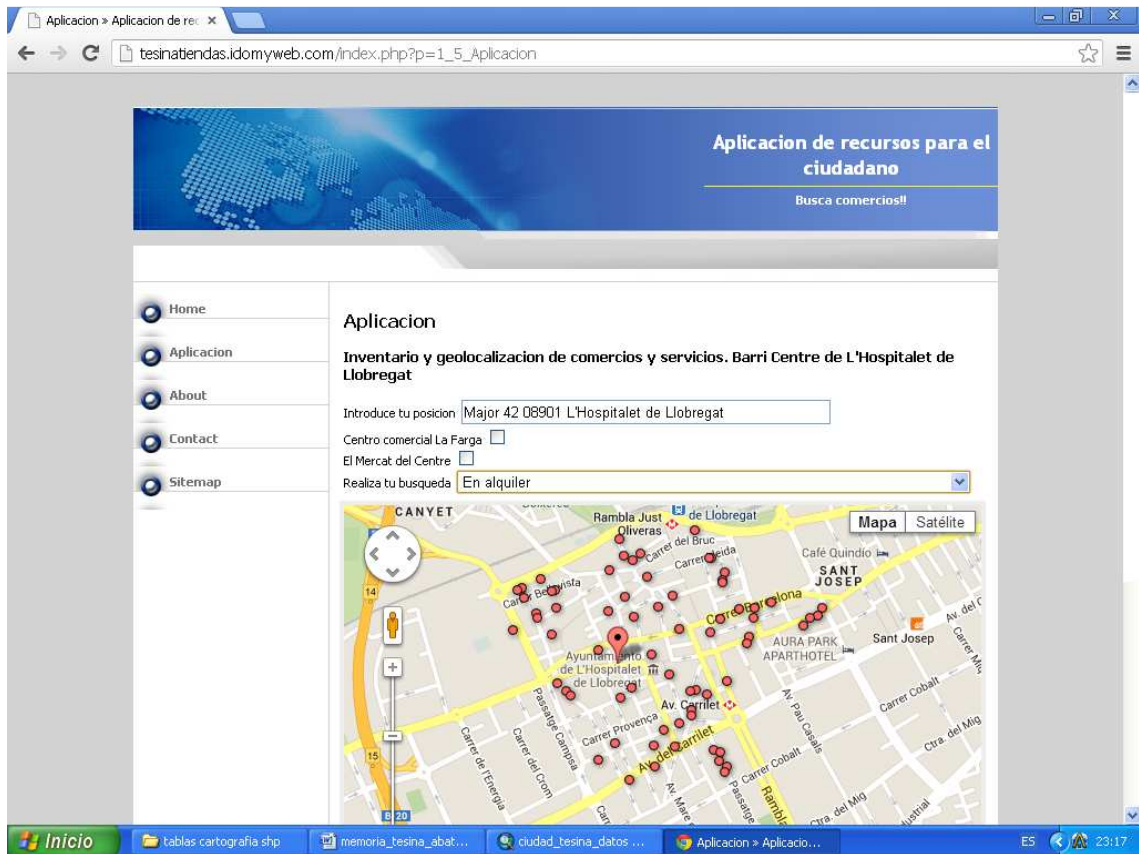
Aplicacion » Aplicacion de rec ×

tesinatiendas.idomyweb.com/index.php?p=1_5_Aplicacion

Aplicacion de recursos para el ciudadano

Busca comercios!!

Home

Aplicacion

About

Contact

Sitemap

Aplicacion

Inventario y geolocalizacion de comercios y servicios. Barri Centre de L'Hospitalet de Llobregat

Introduce tu posicion Major 42 08901 L'Hospitalet de Llobregat

Centro comercial La Farga

El Mercat del Centre

Realiza tu busqueda En alquiler

Mapa Satélite

CANYET

Rambla Just Oliveras

de Llobregat

Carrer del Bruc

Carrer Lleida

Café Quindio

SANT JOSEP

Carrer Bellavista

Carrer Barcelona

Av. del C

Sant Josep

AURA PARK APARTHOTEL

Ayuntamiento de L'Hospitalet de Llobregat

Av. Carrilet

Carrer Cobalt

Carrer Provença

Passatge Campsa

Carrer del Crom

Carrer de l'Energia

Av. Pau Casals

Ctra. del Mig

Av. del Carrilet

Rambla

Carrer Cobalt

Ctra. del Mig

14

15

B 20

Inicio

tablas cartografia shp

memoria_tesina_abat...

ciudad_tesina_datos ...

Aplicacion » Aplicacio...

ES

23:17